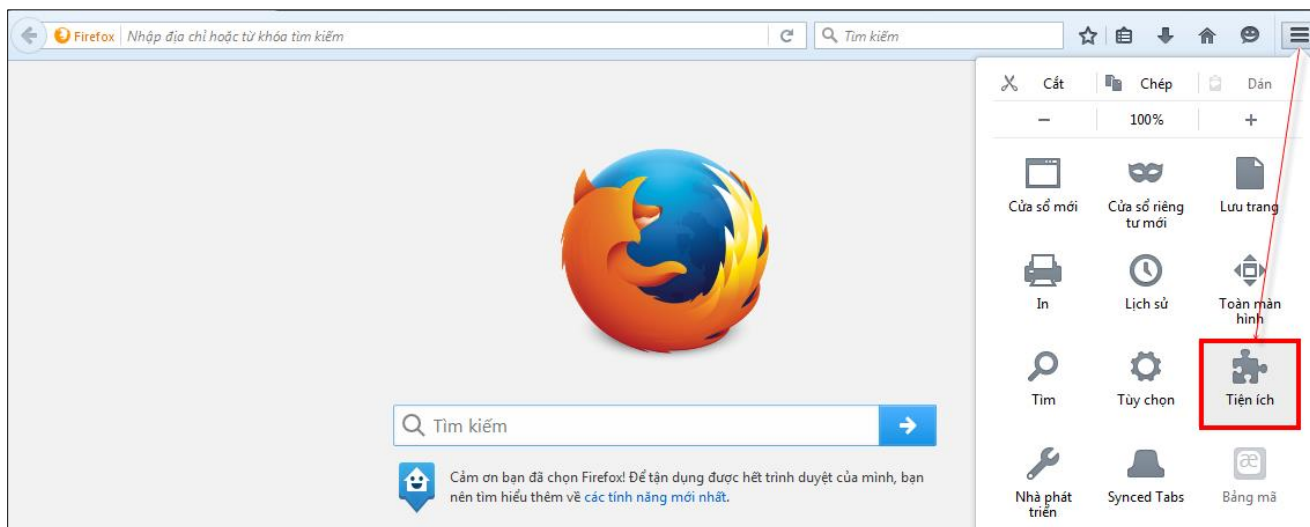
Firefox Nhập địa chỉ hoặc từ khóa tìm kiếm

Tìm kiếm

Cắt
Chép
Dán

−
100%
+

Cửa sổ mới
Cửa sổ riêng tư mới
Lưu trang

In
Lịch sử
Toàn màn hình

Tìm
Tùy chọn
Tiện ích

Nhà phát triển
Synced Tabs
Bảng mã

Tìm kiếm

Cảm ơn bạn đã chọn Firefox! Để tận dụng được hết trình duyệt của mình, bạn nên tìm hiểu thêm về các tính năng mới nhất.